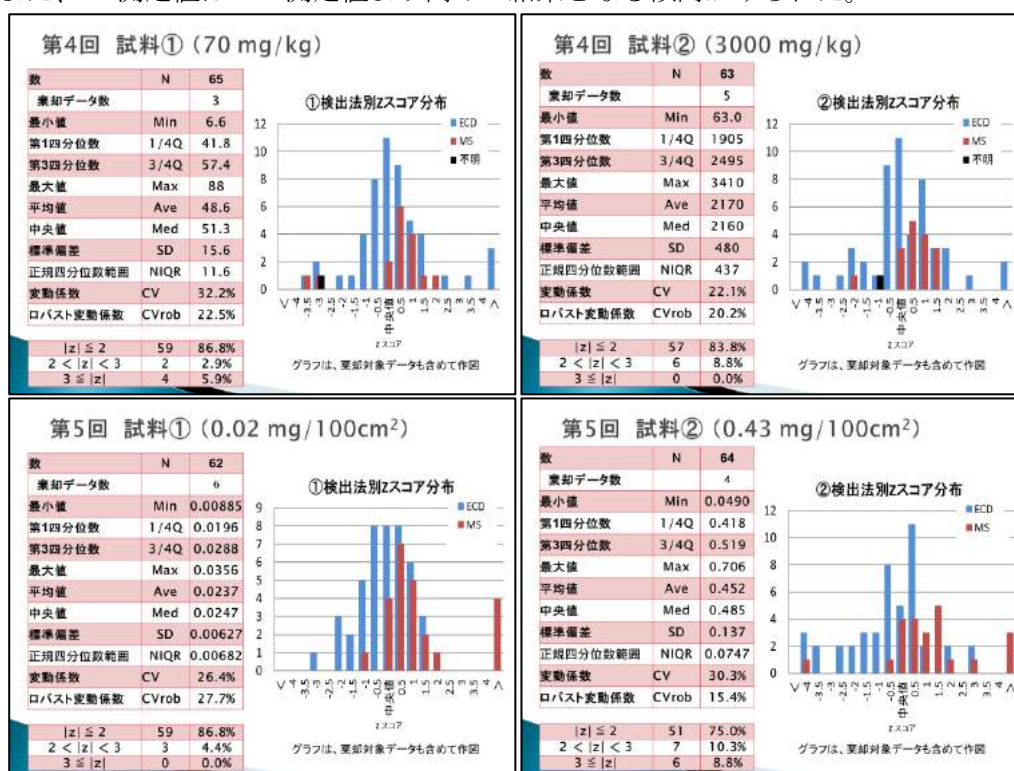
第4回 試料①（70 mg/kg）

| 数 | N | 65 |
|---|---|---|
| 棄却データ数 | | 3 |
| 最小値 | Min | 6.6 |
| 第1四分位数 | 1/4Q | 41.8 |
| 第3四分位数 | 3/4Q | 57.4 |
| 最大値 | Max | 88 |
| 平均値 | Ave | 48.6 |
| 中央値 | Med | 51.3 |
| 標準偏差 | SD | 15.6 |
| 正規四分位数範囲 | NIQR | 11.6 |
| 変動係数 | CV | 32.2% |
| ロバスト変動係数 | CVrob | 22.5% |

| \|z\| ≦ 2 | 59 | 86.8% |
|---|---|---|
| 2 < \|z\| < 3 | 2 | 2.9% |
| 3 ≦ \|z\| | 4 | 5.9% |

①検出法別zスコア分布
ECD
MS
不明
12 10 8 6 4 2 0
< -4 -3.5 -3 -2.5 -2 -1.5 -1 -0.5 中央値 0.5 1 1.5 2 2.5 3 3.5 4 >
zスコア
グラフは、棄却対象データも含めて作図

第4回 試料②（3000 mg/kg）

| 数 | N | 63 |
|---|---|---|
| 棄却データ数 | | 5 |
| 最小値 | Min | 63.0 |
| 第1四分位数 | 1/4Q | 1905 |
| 第3四分位数 | 3/4Q | 2495 |
| 最大値 | Max | 3410 |
| 平均値 | Ave | 2170 |
| 中央値 | Med | 2160 |
| 標準偏差 | SD | 480 |
| 正規四分位数範囲 | NIQR | 437 |
| 変動係数 | CV | 22.1% |
| ロバスト変動係数 | CVrob | 20.2% |

| \|z\| ≦ 2 | 57 | 83.8% |
|---|---|---|
| 2 < \|z\| < 3 | 6 | 8.8% |
| 3 ≦ \|z\| | 0 | 0.0% |

②検出法別zスコア分布
ECD
MS
不明
12 10 8 6 4 2 0
< -4 -3.5 -3 -2.5 -2 -1.5 -1 -0.5 中央値 0.5 1 1.5 2 2.5 3 3.5 4 >
zスコア
グラフは、棄却対象データも含めて作図

第5回 試料①（0.02 mg/100cm$^2$）

| 数 | N | 62 |
|---|---|---|
| 棄却データ数 | | 6 |
| 最小値 | Min | 0.00885 |
| 第1四分位数 | 1/4Q | 0.0196 |
| 第3四分位数 | 3/4Q | 0.0288 |
| 最大値 | Max | 0.0356 |
| 平均値 | Ave | 0.0237 |
| 中央値 | Med | 0.0247 |
| 標準偏差 | SD | 0.00627 |
| 正規四分位数範囲 | NIQR | 0.00682 |
| 変動係数 | CV | 26.4% |
| ロバスト変動係数 | CVrob | 27.7% |

| \|z\| ≦ 2 | 59 | 86.8% |
|---|---|---|
| 2 < \|z\| < 3 | 3 | 4.4% |
| 3 ≦ \|z\| | 0 | 0.0% |

①検出法別zスコア分布
ECD
MS
9 8 7 6 5 4 3 2 1 0
< -4 -3.5 -3 -2.5 -2 -1.5 -1 -0.5 中央値 0.5 1 1.5 2 2.5 3 3.5 4 >
zスコア
グラフは、棄却対象データも含めて作図

第5回 試料②（0.43 mg/100cm$^2$）

| 数 | N | 64 |
|---|---|---|
| 棄却データ数 | | 4 |
| 最小値 | Min | 0.0490 |
| 第1四分位数 | 1/4Q | 0.418 |
| 第3四分位数 | 3/4Q | 0.519 |
| 最大値 | Max | 0.706 |
| 平均値 | Ave | 0.452 |
| 中央値 | Med | 0.485 |
| 標準偏差 | SD | 0.137 |
| 正規四分位数範囲 | NIQR | 0.0747 |
| 変動係数 | CV | 30.3% |
| ロバスト変動係数 | CVrob | 15.4% |

| \|z\| ≦ 2 | 51 | 75.0% |
|---|---|---|
| 2 < \|z\| < 3 | 7 | 10.3% |
| 3 ≦ \|z\| | 6 | 8.8% |

②検出法別zスコア分布
ECD
MS
12 10 8 6 4 2 0
< -4 -3.5 -3 -2.5 -2 -1.5 -1 -0.5 中央値 0.5 1 1.5 2 2.5 3 3.5 4 >
zスコア
グラフは、棄却対象データも含めて作図